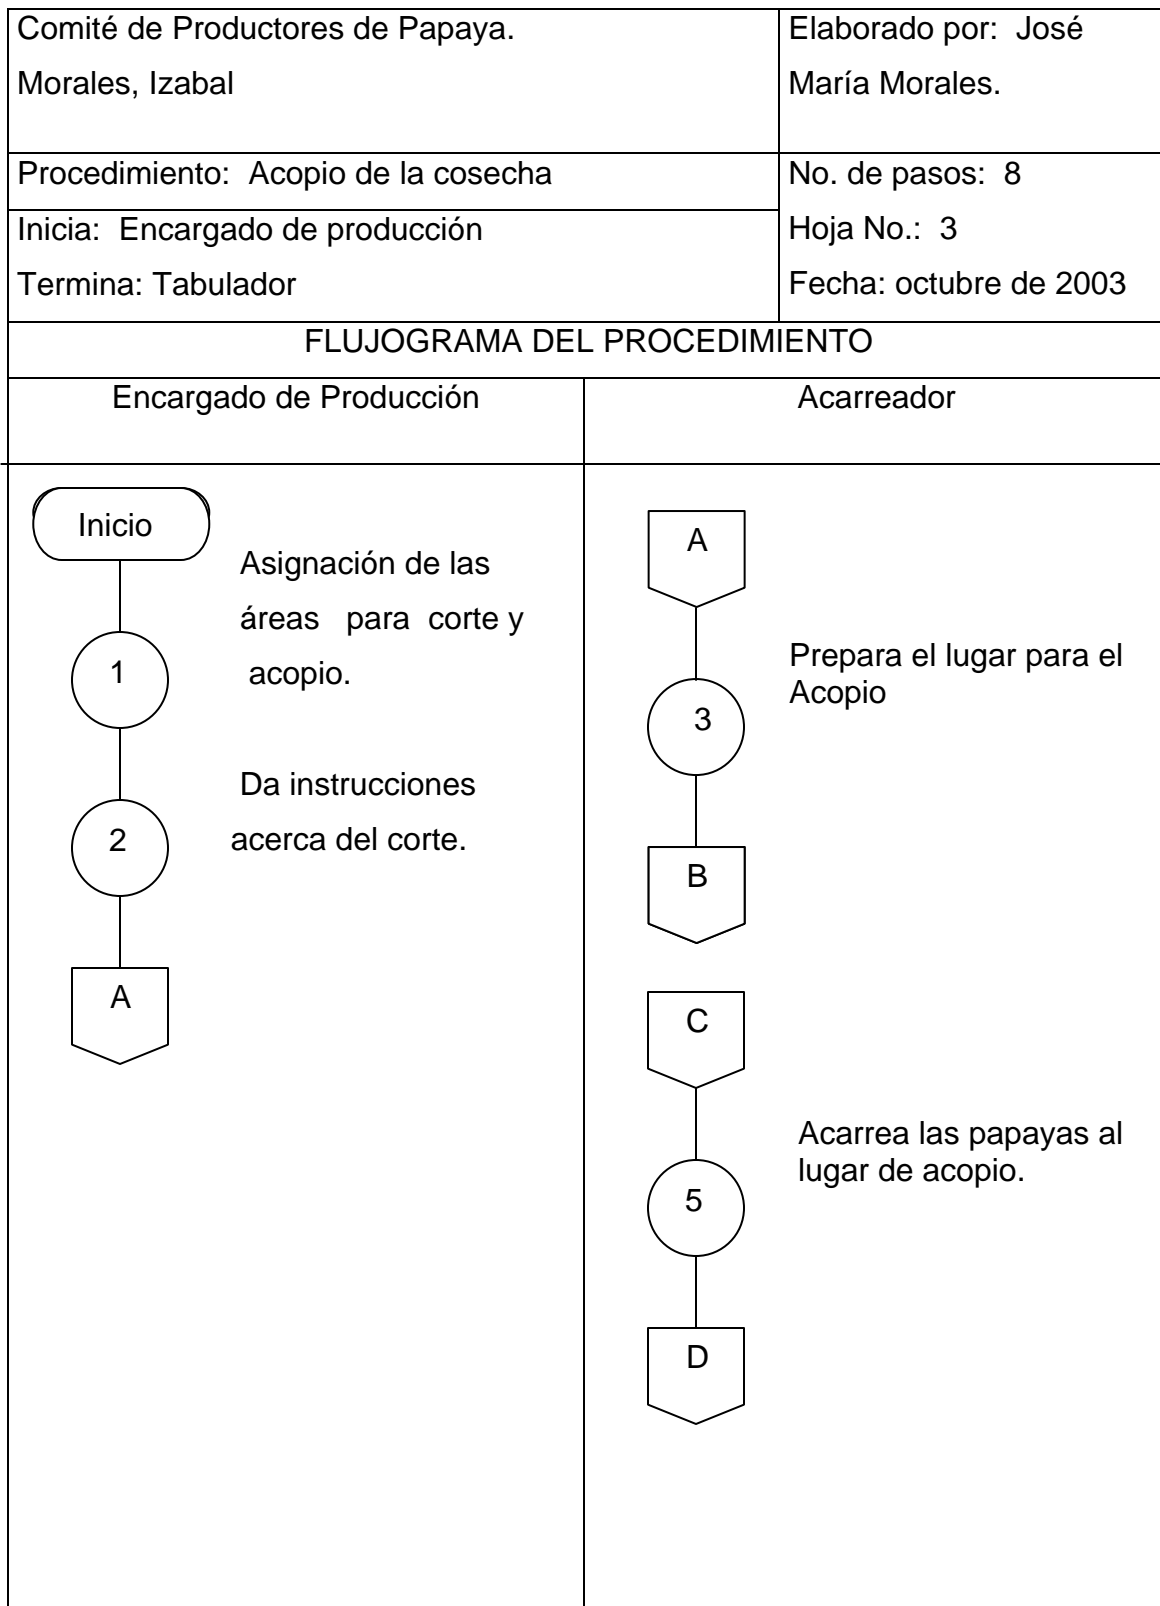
| Comité de Productores de Papaya. Morales, Izabal | Elaborado por: José María Morales. |
|---|---|
| Procedimiento: Acopio de la cosecha | No. de pasos: 8 |
| Inicia: Encargado de producción Termina: Tabulador | Hoja No.: 3 Fecha: octubre de 2003 |

FLUJOGRAMA DEL PROCEDIMIENTO

Encargado de Producción

Inicio

1 Asignación de las áreas para corte y acopio.

2 Da instrucciones acerca del corte.

A

Acarreador

A

3 Prepara el lugar para el Acopio

B

C

5 Acarrea las papayas al lugar de acopio.

D